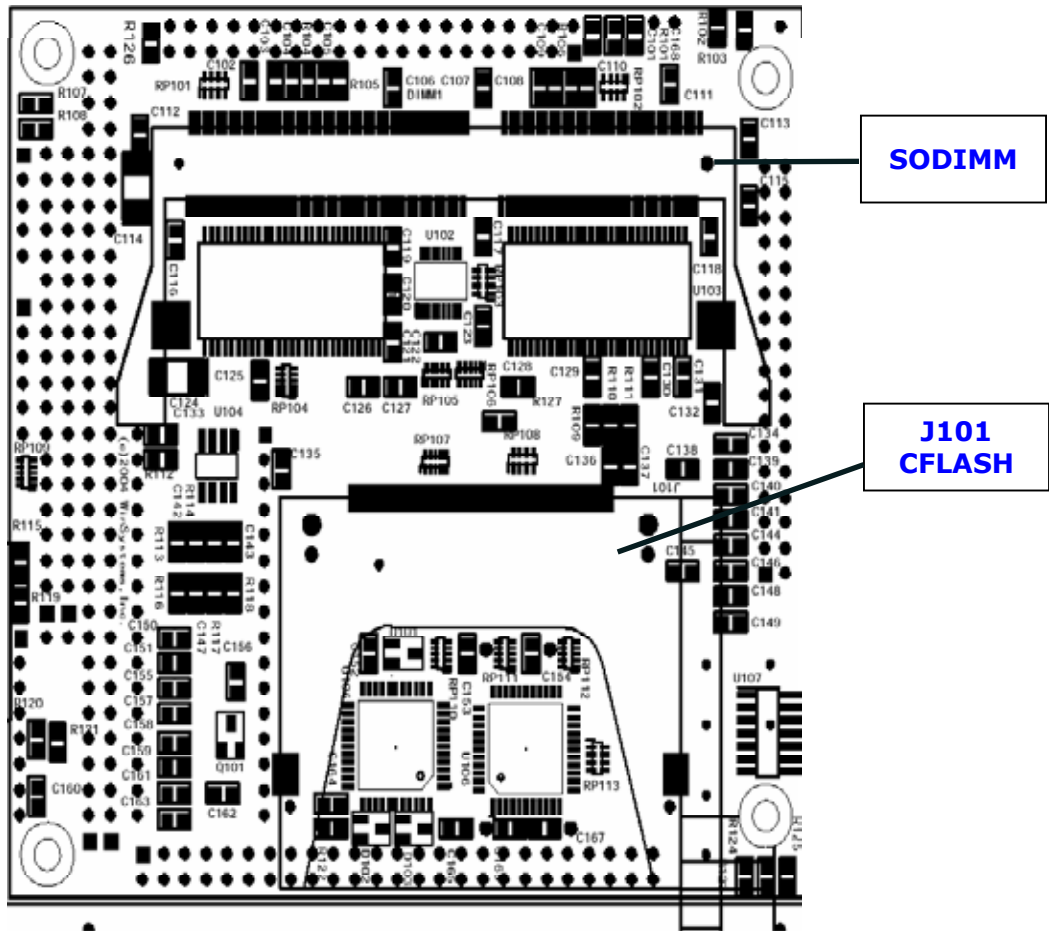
R126
C103 C104 C105
C100 C101 C168
R102 R101 R103
RP101 C102 R105 C106 C107 DIMM1 C108 C110 RP102 C111
R107
R108
C112
C113
SODIMM
C115
C114
U102 C117
C119
C120
C116 C118 U103
C121 C122 C123
C128 C129
C125 R110 R111 C130 C131
C124 C133 U104 RP104 C126 C127 RP105 RP106 R127 R109 C132
RP107 RP108
C134
J101
CFLASH
RP109 C135 C136 C137 C138 C139
(c)2004 WinSystems, Inc.
R112 C142 R114 J101 C140
C141
R113 C143 C144
C145 C146
R115 R116 R118
C148
R119 R117 C147 C149
C150
C151 C156
C155 RP111 C154 RP112
C157 RP110 C153
U107
C158
R120 R121 C159
Q101 U106 U105
C161 RP113
C160 C163 C162
C167
R124 R125
R122 D102 D101 C165 C166